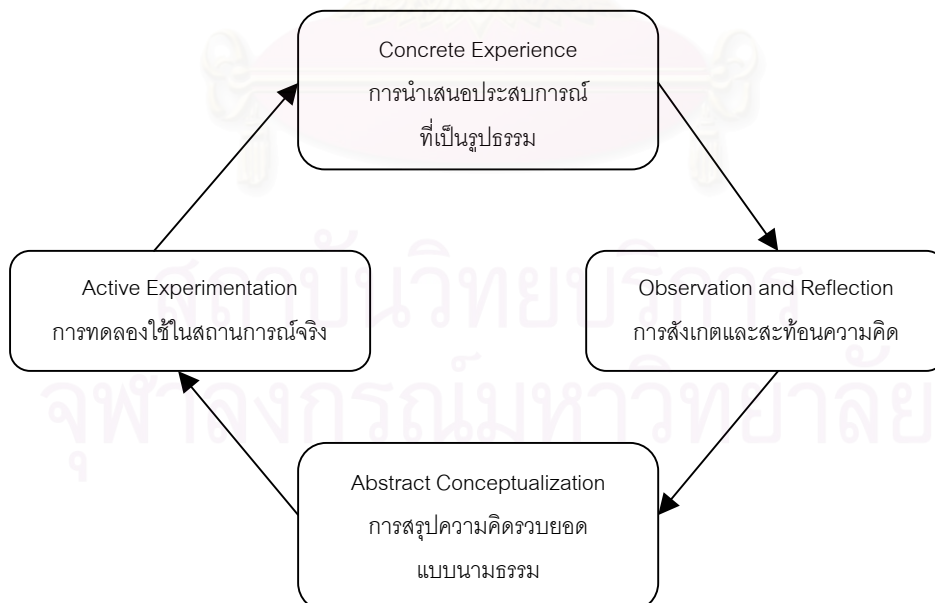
Concrete Experience
การนำเสนอประสบการณ์
ที่เป็นรูปธรรม

Observation and Reflection
การสังเกตและสะท้อนความคิด

Abstract Conceptualization
การสรุปความคิดรวบยอด
แบบนามธรรม

Active Experimentation
การทดลองใช้ในสถานการณ์จริง

สถาบันวิทยบริการ
จุฬาลงกรณ์มหาวิทยาลัย